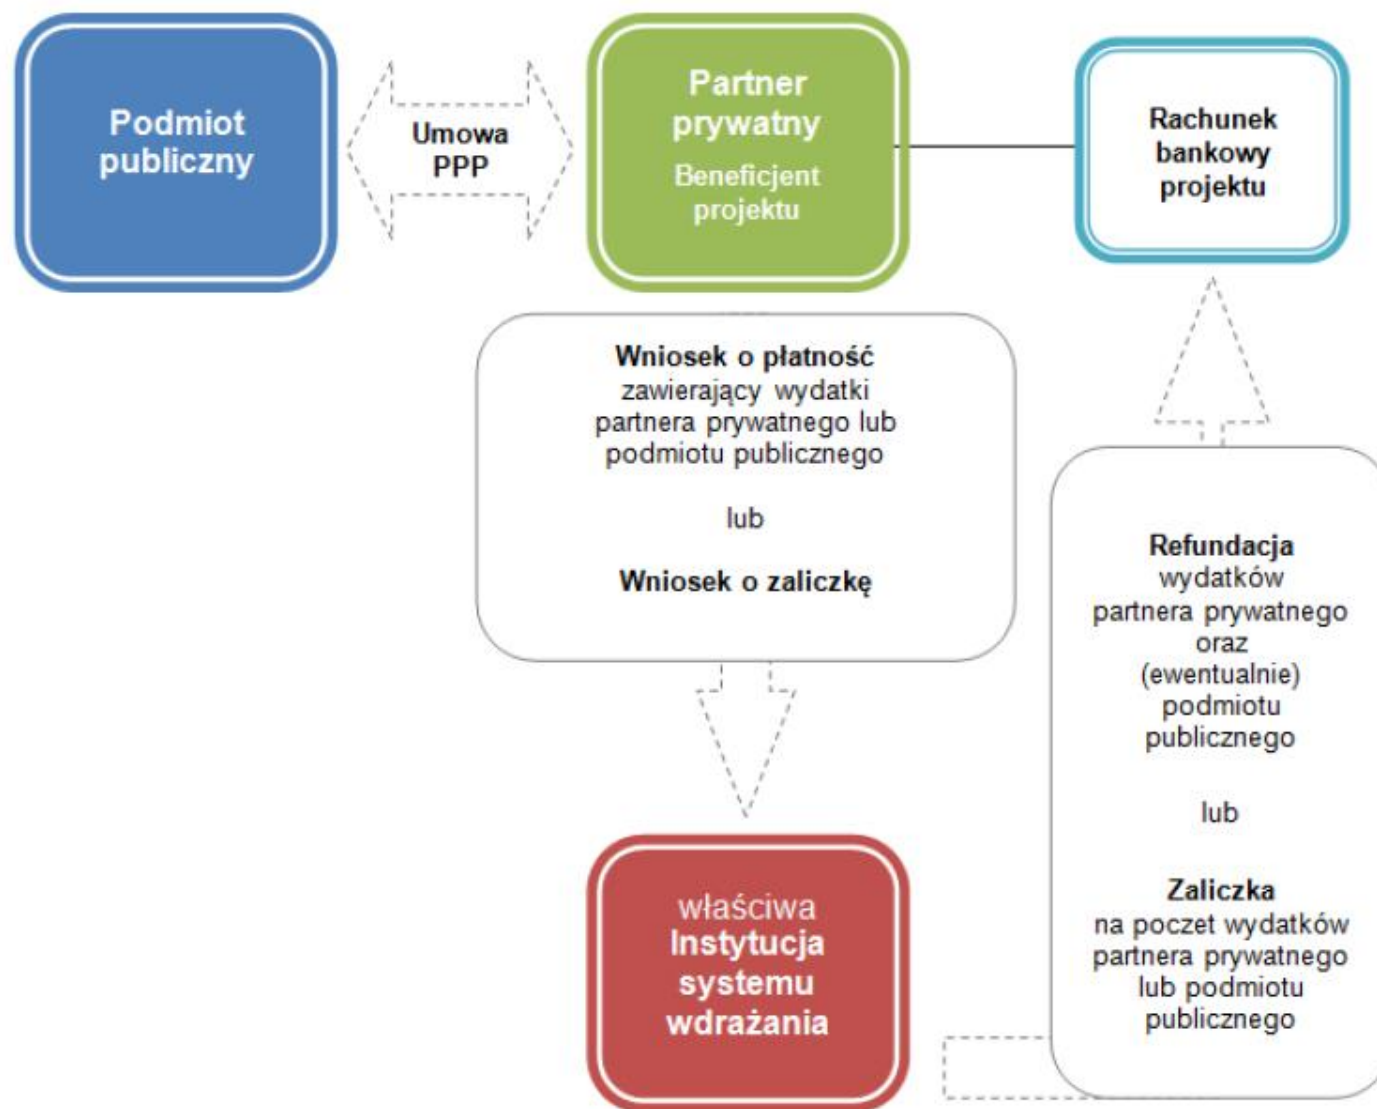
Podmiot publiczny

Umowa PPP

Partner prywatny

Beneficjent projektu

Rachunek bankowy projektu

Wniosek o płatność zawierający wydatki partnera prywatnego lub podmiotu publicznego

lub

Wniosek o zaliczkę

Refundacja wydatków partnera prywatnego oraz (ewentualnie) podmiotu publicznego

lub

Zaliczka na poczet wydatków partnera prywatnego lub podmiotu publicznego

właściwa Instytucja systemu wdrażania